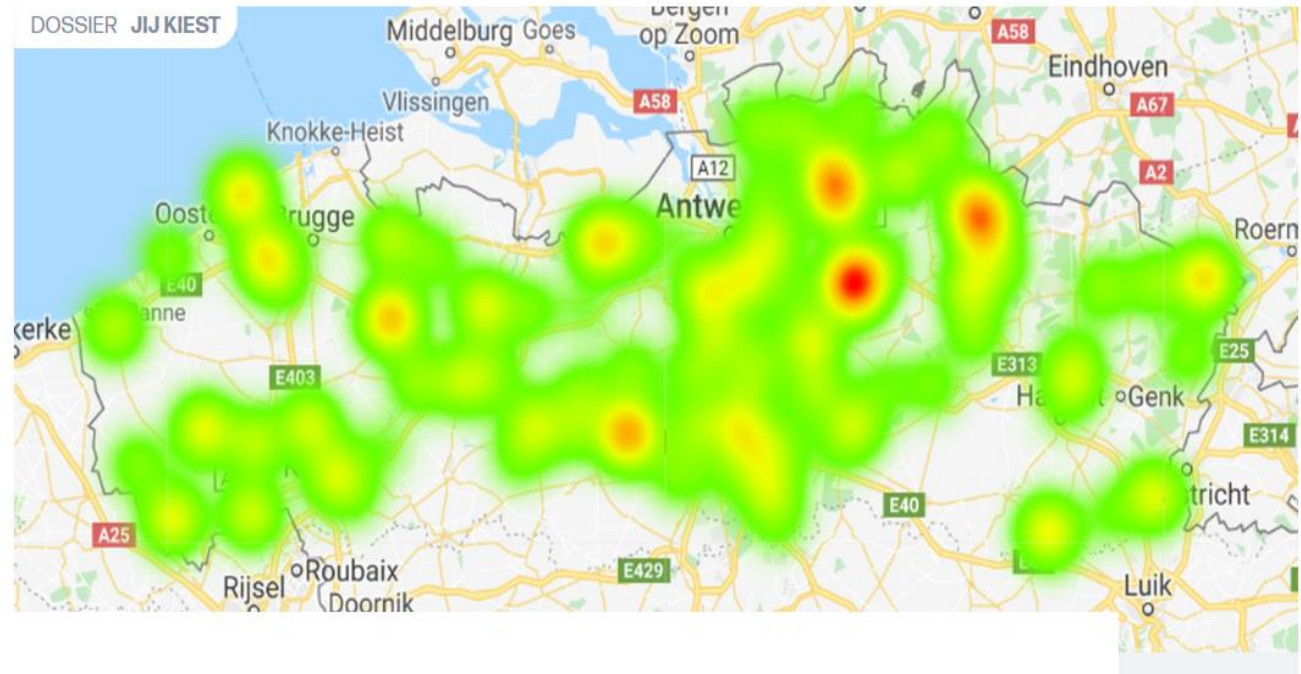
DOSSIER JIJ KIEST

Middelburg Goes
Bergen op Zoom
A58
Eindhoven
Vlissingen
A58
A67
Knokke-Heist
A12
A2
Oostende
Brugge
Antwerpen
Roermond
E40
kerke
Veurne
E403
E313
E25
Hasselt
Genk
E314
Maastricht
A25
E40
Rijsel
Roubaix
E429
Doornik
Luik